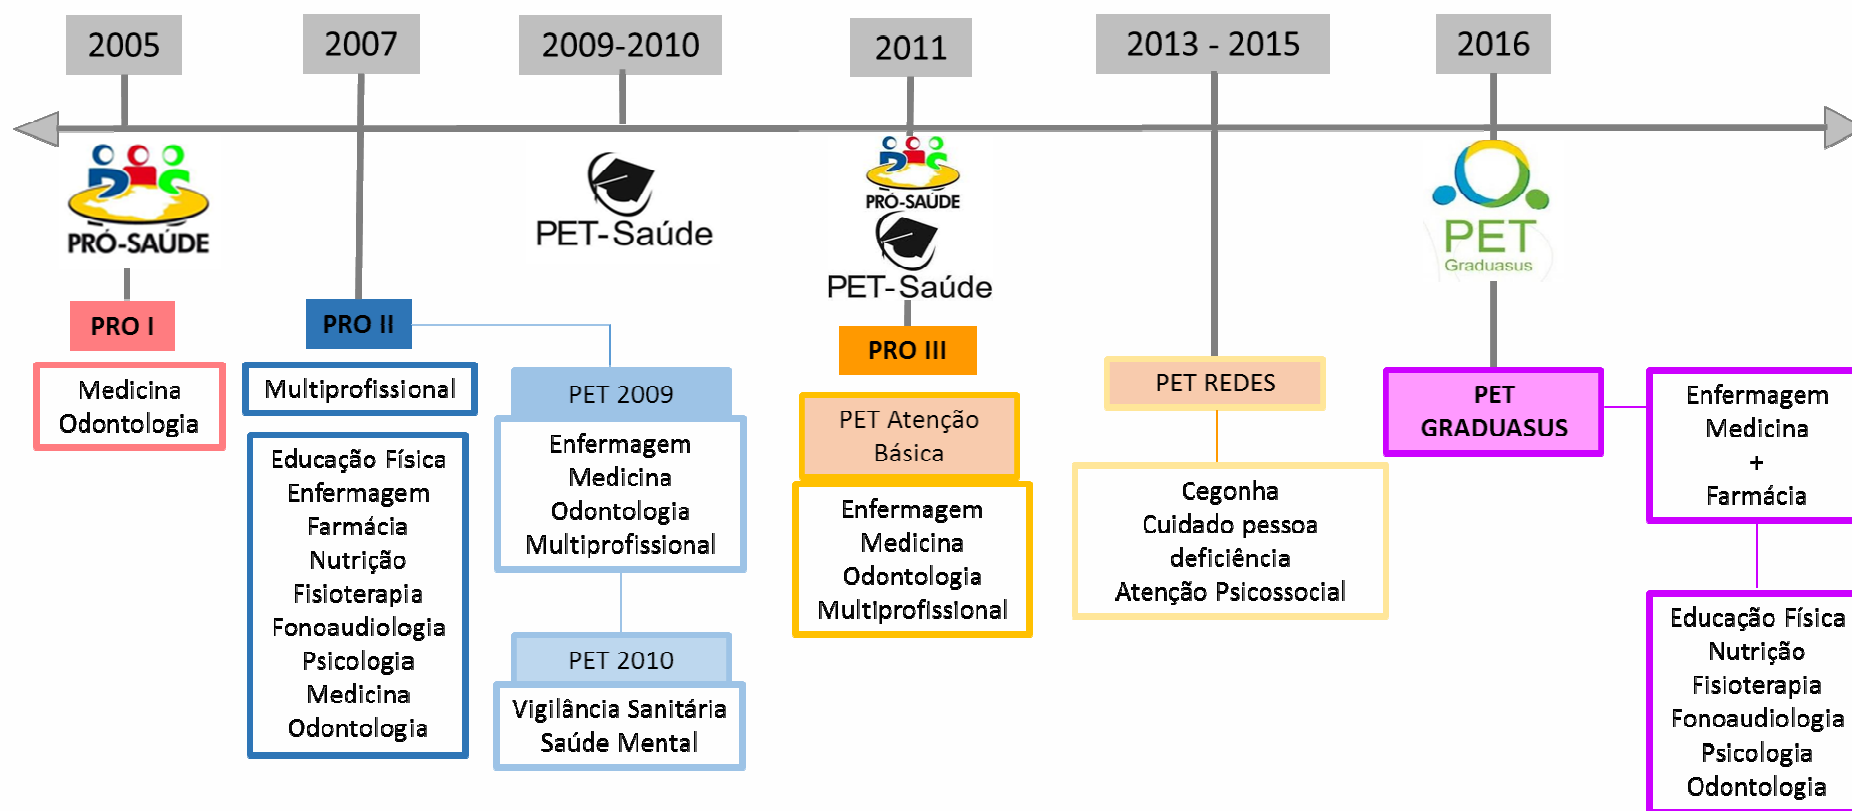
2005

2007

2009-2010

2011

2013 - 2015

2016

PRÓ-SAÚDE

PET-Saúde

PRÓ-SAÚDE

PET-Saúde

PET

Graduasus

PRO I

Medicina
Odontologia

PRO II

Multiprofissional

Educação Física
Enfermagem
Farmácia
Nutrição
Fisioterapia
Fonoaudiologia
Psicologia
Medicina
Odontologia

PET 2009

Enfermagem
Medicina
Odontologia
Multiprofissional

PET 2010

Vigilância Sanitária
Saúde Mental

PRO III

PET Atenção Básica

Enfermagem
Medicina
Odontologia
Multiprofissional

PET REDES

Cegonha
Cuidado pessoa deficiência
Atenção Psicossocial

PET GRADUASUS

Enfermagem
Medicina
+
Farmácia

Educação Física
Nutrição
Fisioterapia
Fonoaudiologia
Psicologia
Odontologia